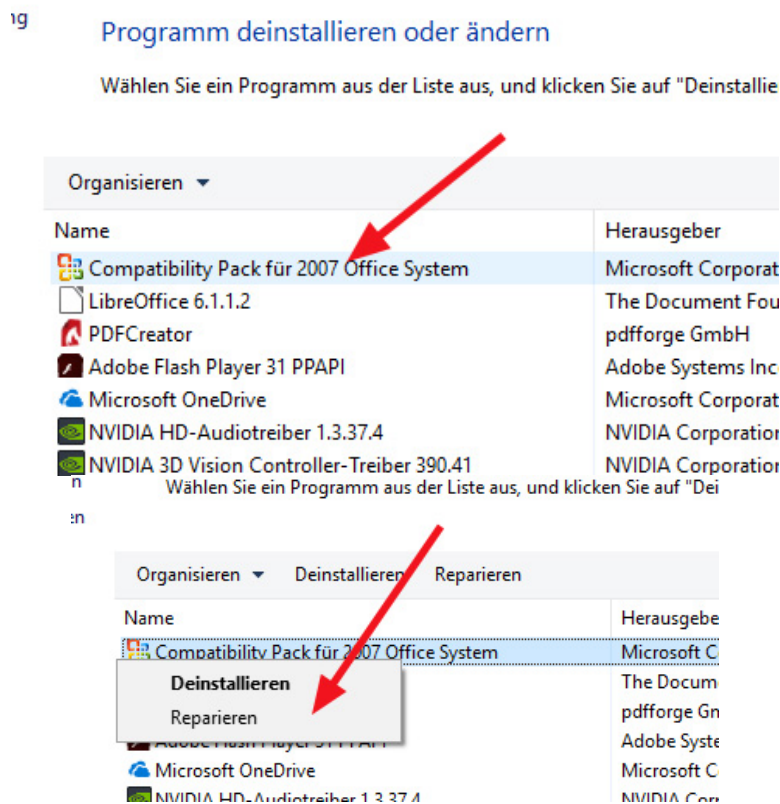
ıg

Programm deinstallieren oder ändern

Wählen Sie ein Programm aus der Liste aus, und klicken Sie auf "Deinstallie

Organisieren ▾

| Name | Herausgeber |
|---|---|
| Compatibility Pack für 2007 Office System | Microsoft Corporat |
| LibreOffice 6.1.1.2 | The Document Fou |
| PDFCreator | pdfforge GmbH |
| Adobe Flash Player 31 PPAPI | Adobe Systems Inc |
| Microsoft OneDrive | Microsoft Corporat |
| NVIDIA HD-Audiotreiber 1.3.37.4 | NVIDIA Corporation |
| NVIDIA 3D Vision Controller-Treiber 390.41 | NVIDIA Corporation |

n

Wählen Sie ein Programm aus der Liste aus, und klicken Sie auf "Dei

ɜn

Organisieren ▾ Deinstallieren Reparieren

| Name | Herausgebe |
|---|---|
| Compatibility Pack für 2007 Office System | Microsoft C |
| | The Docume |
| | pdfforge Gn |
| Adobe Flash Player 31 PPAPI | Adobe Syste |
| Microsoft OneDrive | Microsoft C |
| NVIDIA HD-Audiotreiber 1.3.37.4 | NVIDIA Corp |

Deinstallieren
Reparieren